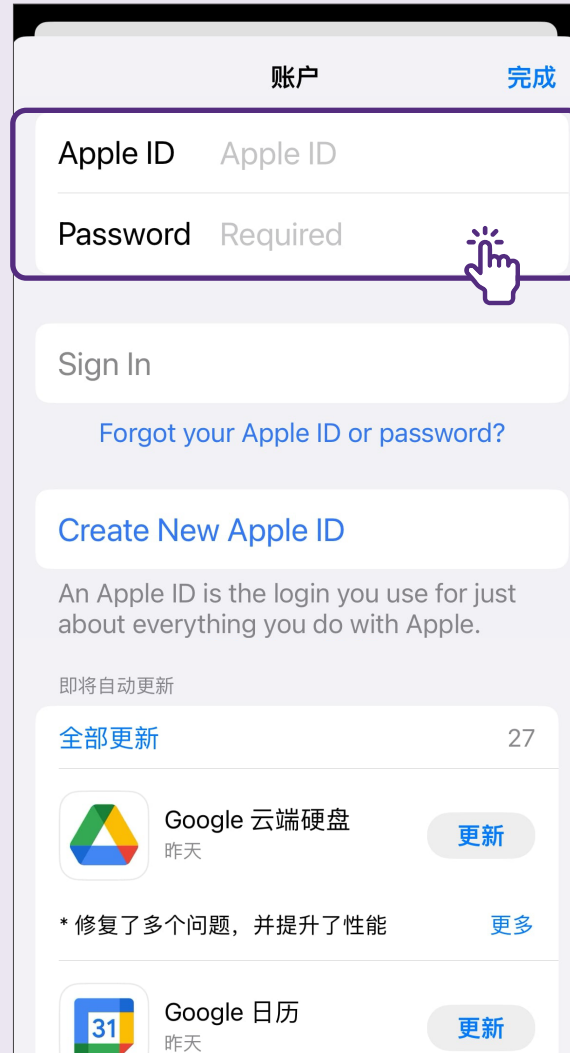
账户

完成

Apple ID Apple ID

Password Required

Sign In

Forgot your Apple ID or password?

Create New Apple ID

An Apple ID is the login you use for just about everything you do with Apple.

即将自动更新

全部更新 27

Google 云端硬盘
昨天
更新

* 修复了多个问题，并提升了性能 更多

31

Google 日历
昨天
更新